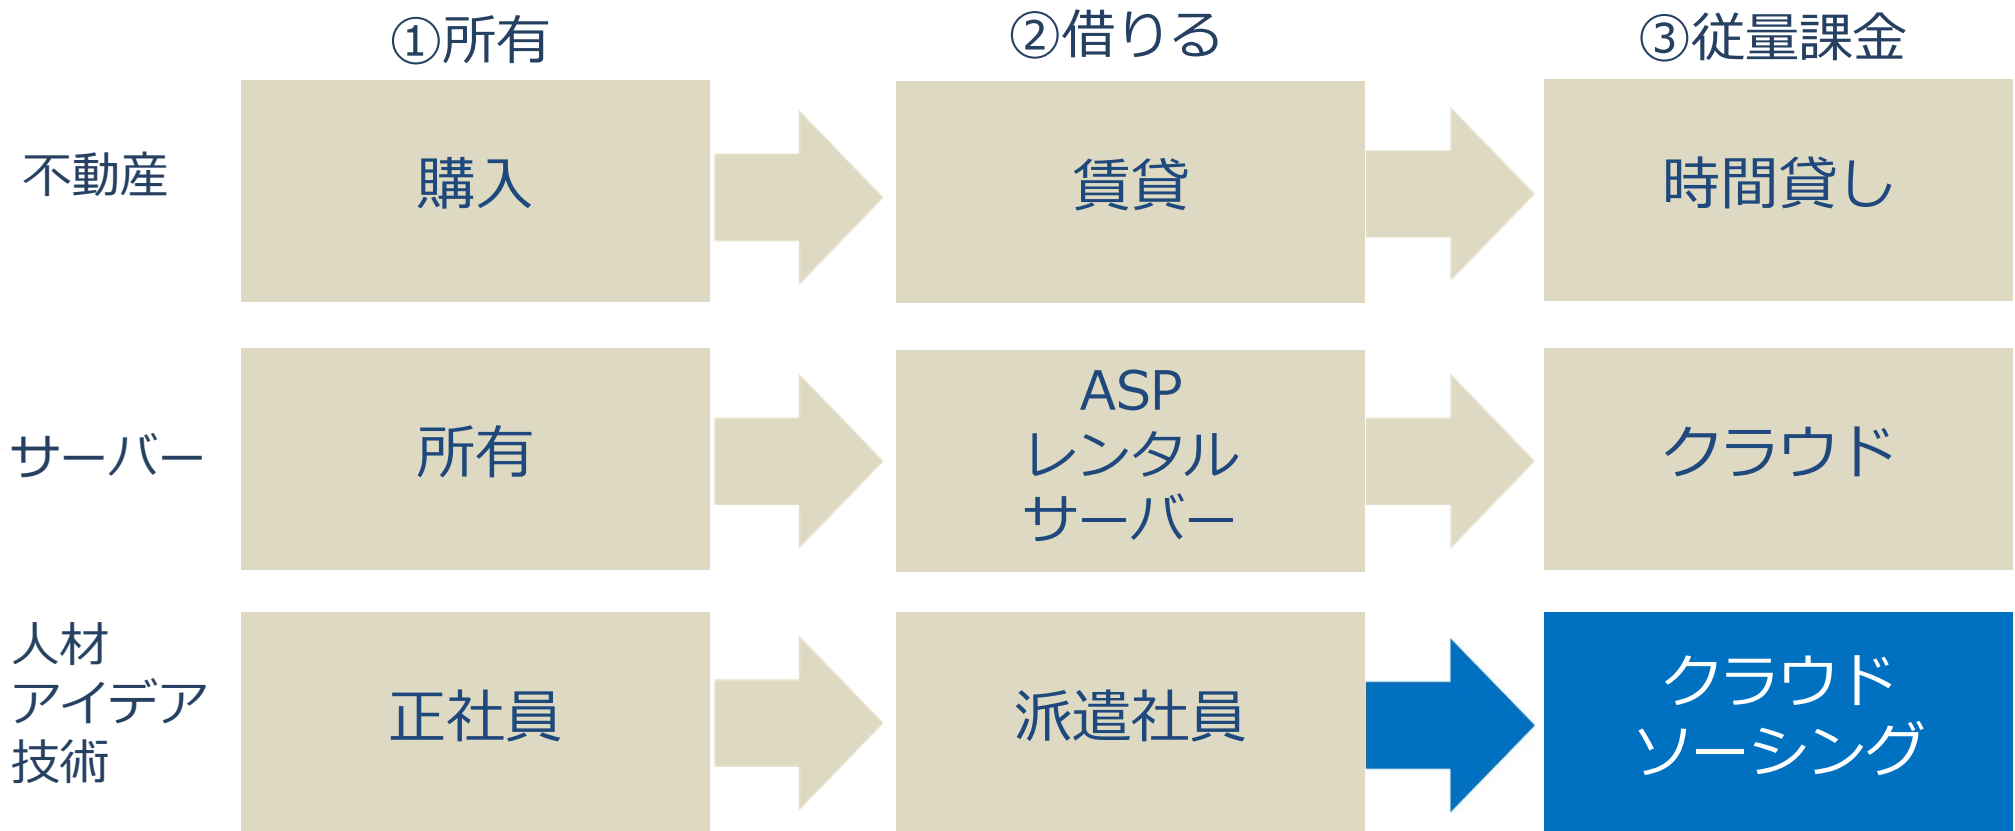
| | ①所有 | ②借りる | ③従量課金 |
|---|---|---|---|
| 不動産 | 購入 | 賃貸 | 時間貸し |
| サーバー | 所有 | ASP レンタル サーバー | クラウド |
| 人材 アイデア 技術 | 正社員 | 派遣社員 | クラウド ソーシング |